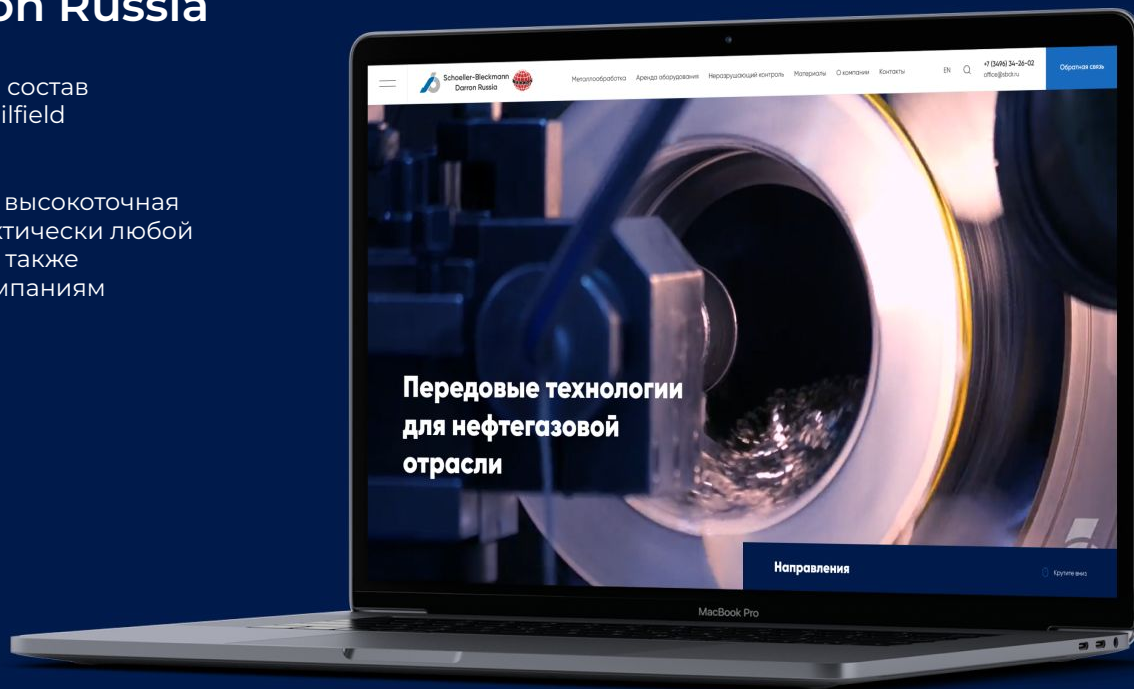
on Russia

состав
ilfield

высокоточная
ктически любой
также
мпаниям

Schoeller-Bleckmann Darron Russia

Металлообработка Аренда оборудования Неразрушающий контроль Материалы О компании Контакты

EN

+7 (3496) 34-26-02
office@sbdr.ru

Обратная связь

Передовые технологии для нефтегазовой отрасли

Направления

Крутите вниз

MacBook Pro